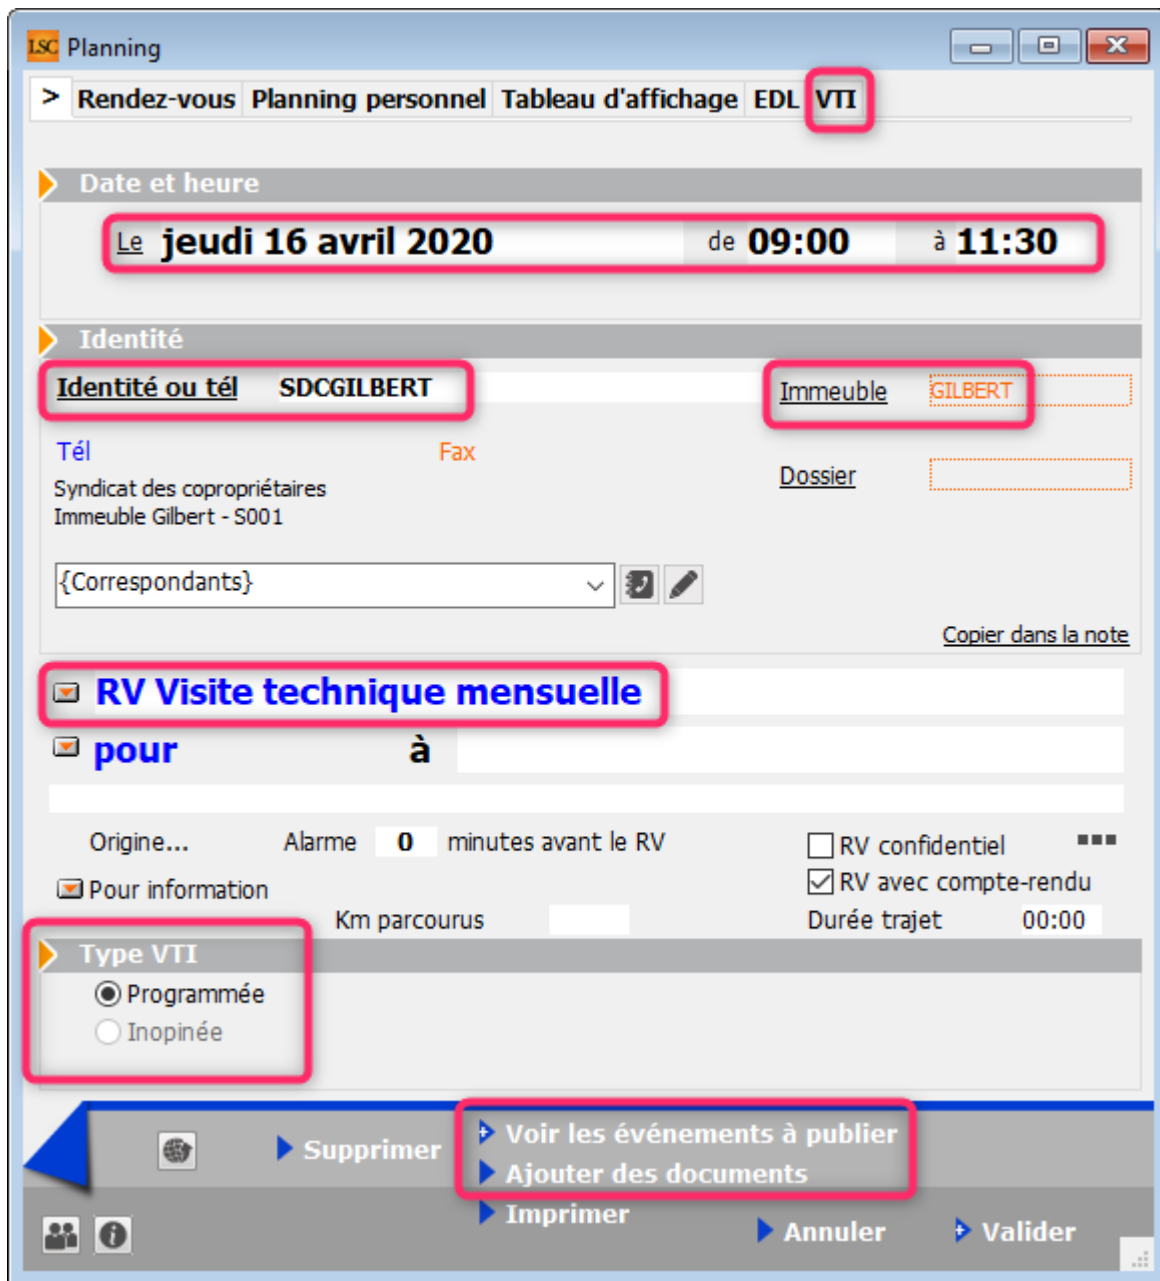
LSC Planning

> Rendez-vous Planning personnel Tableau d'affichage EDL VTI

Date et heure

Le jeudi 16 avril 2020 de 09:00 à 11:30

Identité

Identité ou tél SDCGILBERT

Immeuble GILBERT

Tél Fax

Syndicat des copropriétaires
Immeuble Gilbert - S001

Dossier

{Correspondants}

Copier dans la note

RV Visite technique mensuelle

pour à

Origine... Alarme 0 minutes avant le RV

RV confidentiel ■■■

Pour information

RV avec compte-rendu

Km parcourus

Durée trajet 00:00

Type VTI

Programmée

Inopinée

Supprimer

Voir les événements à publier

Ajouter des documents

Imprimer

Annuler

Valider